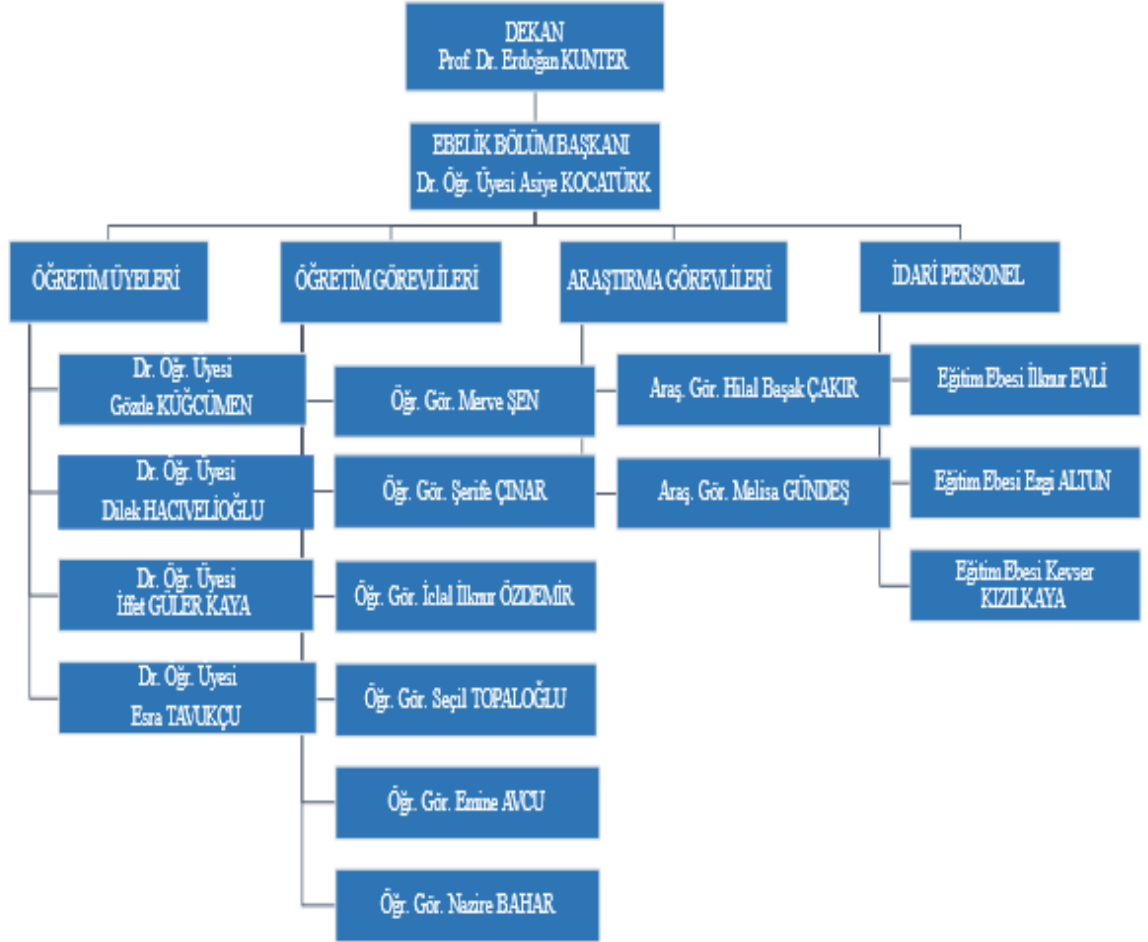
DEKAN
Prof. Dr. Erdoğan KUNTER

EBELİK BÖLÜM BAŞKANI
Dr. Öğr. Üyesi Asiye KOCATÜRK

ÖĞRETİM ÜYELERİ

ÖĞRETİM GÖREVLİLERİ

ARAŞTIRMA GÖREVLİLERİ

İDARİ PERSONEL

Dr. Öğr. Üyesi
Gözde KÜĞCÜMEN

Dr. Öğr. Üyesi
Dilek HACIVELİOĞLU

Dr. Öğr. Üyesi
İffet GÜLER KAYA

Dr. Öğr. Üyesi
Esra TAVUKÇU

Öğr. Gör. Merve ŞEN

Öğr. Gör. Şerife ÇINAR

Öğr. Gör. İclal İlknur ÖZDEMİR

Öğr. Gör. Seçil TOPALOĞLU

Öğr. Gör. Emine AVCU

Öğr. Gör. Nazire BAHAR

Araş. Gör. Hilal Başak ÇAKIR

Araş. Gör. Melisa GÜNDEŞ

Eğitim Ebesi İlknur EVLİ

Eğitim Ebesi Ezgi ALTUN

Eğitim Ebesi Kevser KIZILKAYA